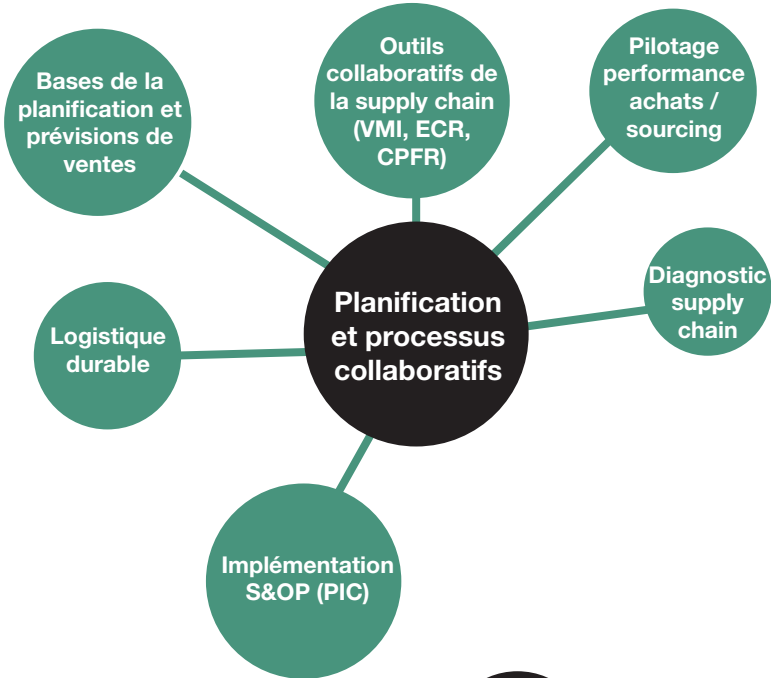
Planification et processus collaboratifs

Bases de la planification et prévisions de ventes

Outils collaboratifs de la supply chain (VMI, ECR, CPFR)

Pilotage performance achats / sourcing

Diagnostic supply chain

Logistique durable

Implémentation S&OP (PIC)